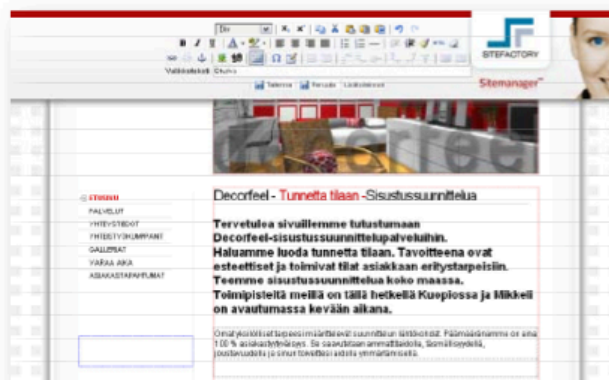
SITEFACTORY

Sitemanager

Valikkotekstit Etusivu

Tallenna Peruuta Lisäoikeudet

ETUSIVU
PALVELUT
YHTEYSTIEDOT
YHTEISTYÖKUMPPANIT
GALLERIAT
VAPAA AIKA
ASIAKASTAPAHTUMAT

Decorfeel - Tunnetta tilaan -Sisustussuunnittelua

Tervetuloa sivuillemme tutustumaan Decorfeel-sisustussuunnittelupalveluihin. Haluamme luoda tunnetta tilaan. Tavoitteena ovat esteettiset ja toimivat tilat asiakkaan erityistarpeisiin. Teemme sisustussuunnittelua koko maassa. Toimipisteitä meillä on tällä hetkellä Kuopiossa ja Mikkeli on avautumassa kevään aikana.

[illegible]